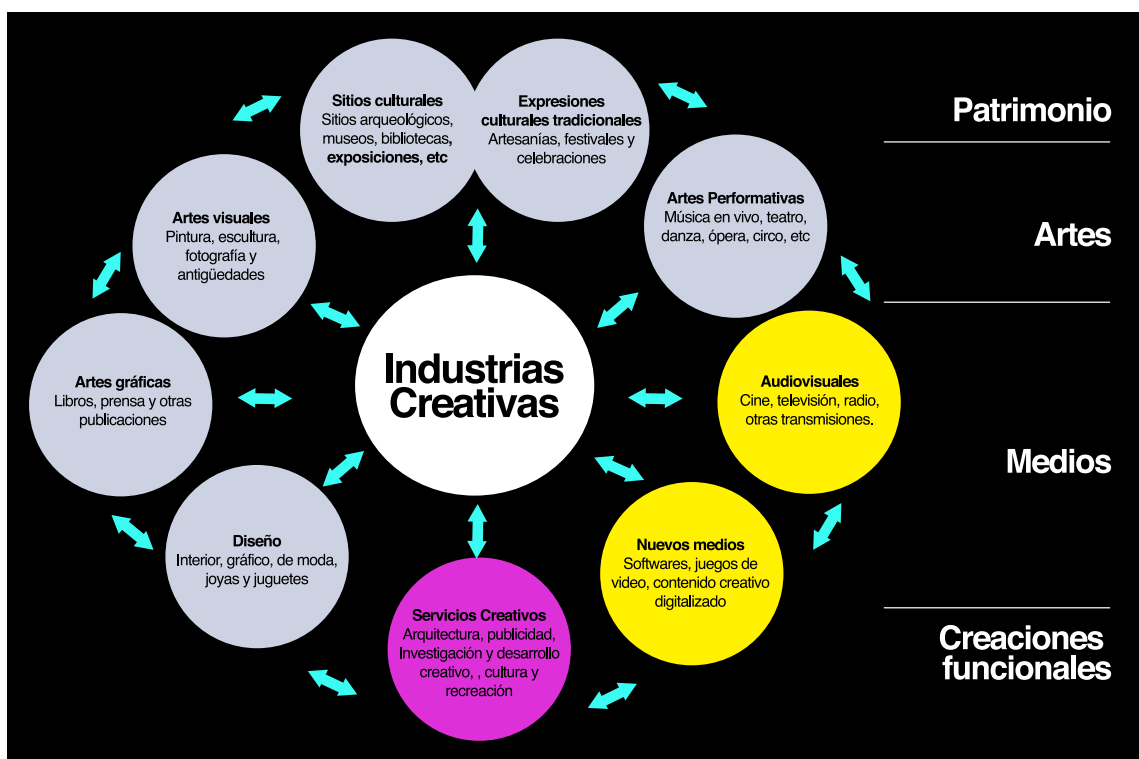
Sitios culturales
Sitios arqueológicos, museos, bibliotecas, exposiciones, etc

Expresiones culturales tradicionales
Artesanías, festivales y celebraciones

Patrimonio

Artes visuales
Pintura, escultura, fotografía y antigüedades

Artes Performativas
Música en vivo, teatro, danza, ópera, circo, etc

Artes

Artes gráficas
Libros, prensa y otras publicaciones

Industrias Creativas

Audiovisuales
Cine, televisión, radio, otras transmisiones.

Medios

Diseño
Interior, gráfico, de moda, joyas y juguetes

Nuevos medios
Softwares, juegos de video, contenido creativo digitalizado

Servicios Creativos
Arquitectura, publicidad, Investigación y desarrollo creativo, , cultura y recreación

Creaciones funcionales